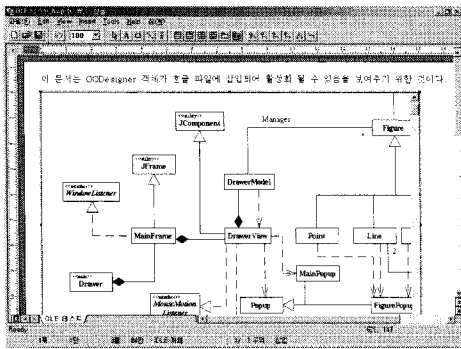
100

이 문서는 OODesigner 객체가 한글 파일에 삽입되어 활성화 될 수 있음을 보여주기 위한 것이다.

JComponent

Manages

Figure

JFrame

DrawerModel

WindowListener

MainFrame

DrawerView

Point

Line

2

MainPopup

Drawer

MouseMotion Listener

Popup

FigurePopup

OLE 테스트

Ready